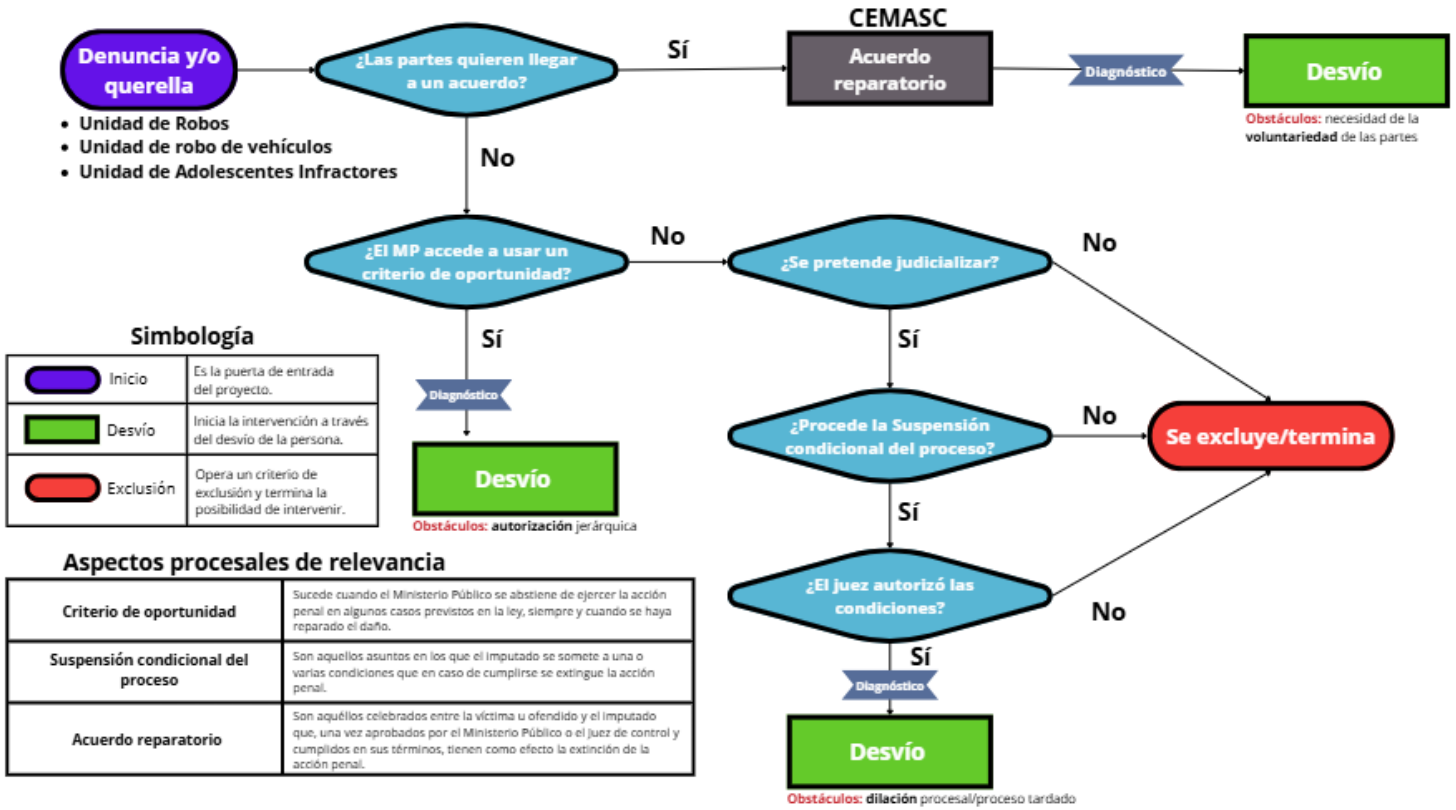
Denuncia y/o querella

- Unidad de Robos
- Unidad de robo de vehículos
- Unidad de Adolescentes Infractores

¿Las partes quieren llegar a un acuerdo?

Sí

CEMASC

Acuerdo reparatorio

Diagnóstico

Desvío

Obstáculos: necesidad de la voluntariedad de las partes

No

¿El MP accede a usar un criterio de oportunidad?

No

¿Se pretende judicializar?

No

Sí

Diagnóstico

Desvío

Obstáculos: autorización jerárquica

Sí

¿Procede la Suspensión condicional del proceso?

No

Se excluye/termina

Sí

¿El juez autorizó las condiciones?

No

Sí

Diagnóstico

Desvío

Obstáculos: dilación procesal/proceso tardado

Simbología

| | |
|---|---|
| Inicio | Es la puerta de entrada del proyecto. |
| Desvío | Inicia la intervención a través del desvío de la persona. |
| Exclusión | Opera un criterio de exclusión y termina la posibilidad de intervenir. |

Aspectos procesales de relevancia

| | |
|---|---|
| Criterio de oportunidad | Sucede cuando el Ministerio Público se abstiene de ejercer la acción penal en algunos casos previstos en la ley, siempre y cuando se haya reparado el daño. |
| Suspensión condicional del proceso | Son aquellos asuntos en los que el imputado se somete a una o varias condiciones que en caso de cumplirse se extingue la acción penal. |
| Acuerdo reparatorio | Son aquéllos celebrados entre la víctima u ofendido y el imputado que, una vez aprobados por el Ministerio Público o el juez de control y cumplidos en sus términos, tienen como efecto la extinción de la acción penal. |